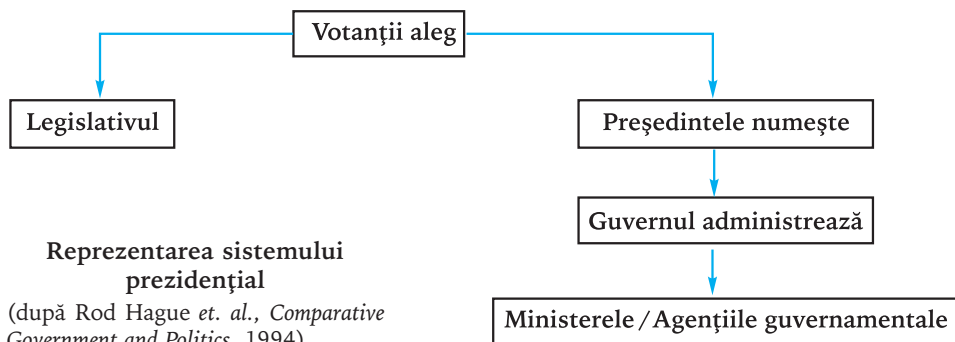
Votanţii aleg

Legislativul

Preşedintele numeşte

Guvernul administrează

Ministerele / Agenţiile guvernamentale

Reprezentarea sistemului prezidenţial

(după Rod Hague *et. al.*, *Comparative Government and Politics*, 1994)